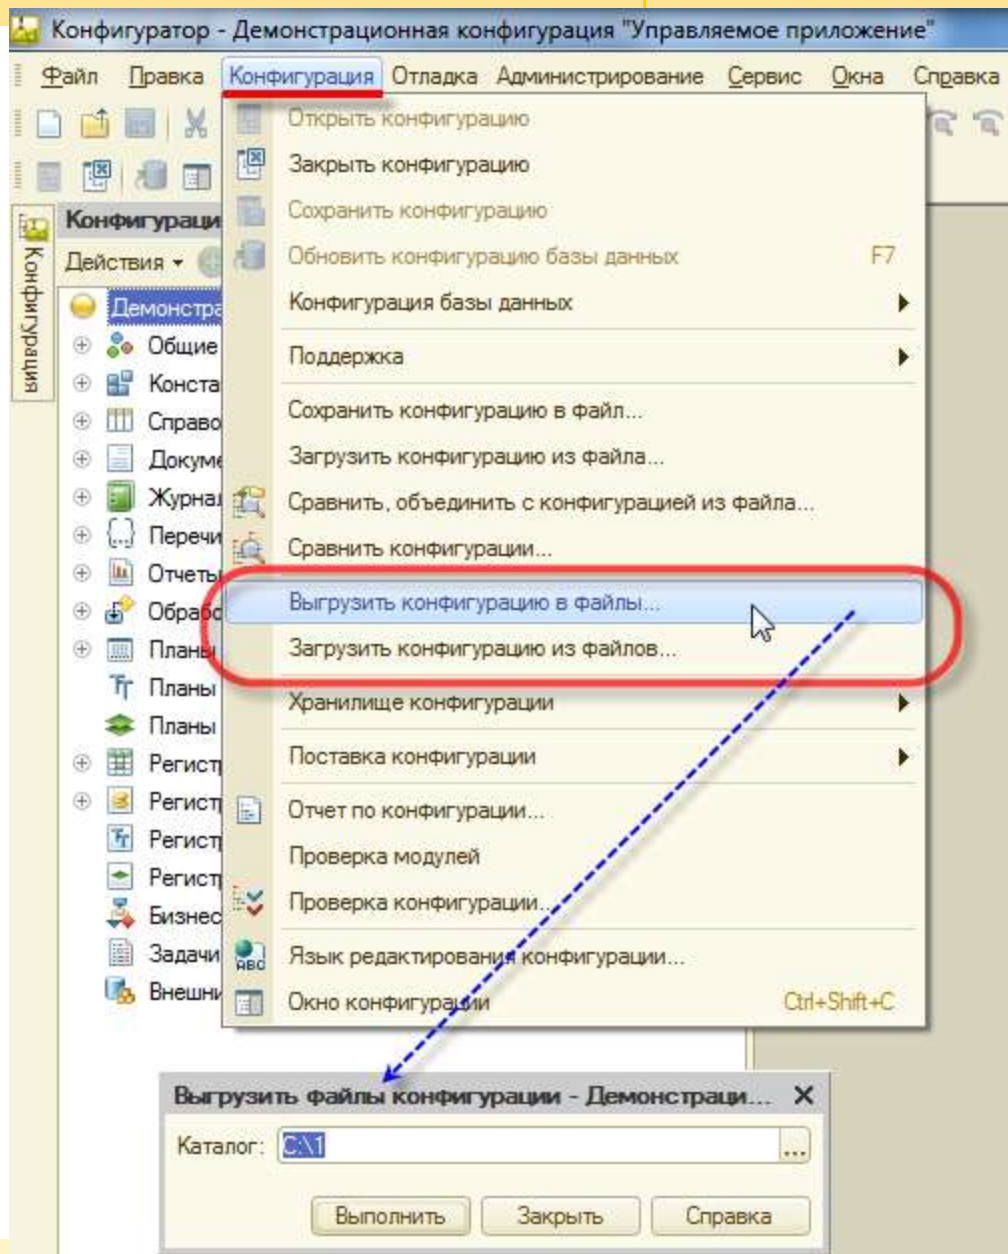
Конфигуратор - Демонстрационная конфигурация "Управляемое приложение"

Файл Правка Конфигурация Отладка Администрирование Сервис Окна Справка

Конфигурация

Конфигурации

Действия

Демонстра

Общие

Конста

Справо

Докуме

Журнал

Перечи

Отчеты

Обрабо

Планы

Планы

Планы

Регист

Регист

Регист

Регист

Бизнес

Задачи

Внешни

Открыть конфигурацию

Закрыть конфигурацию

Сохранить конфигурацию

Обновить конфигурацию базы данных F7

Конфигурация базы данных

Поддержка

Сохранить конфигурацию в файл...

Загрузить конфигурацию из файла...

Сравнить, объединить с конфигурацией из файла...

Сравнить конфигурации...

Выгрузить конфигурацию в файлы...

Загрузить конфигурацию из файлов...

Хранилище конфигурации

Поставка конфигурации

Отчет по конфигурации...

Проверка модулей

Проверка конфигурации...

Язык редактирования конфигурации...

Окно конфигурации Ctrl+Shift+C

Выгрузить файлы конфигурации - Демонстраци...

Каталог: C:\1

Выполнить Закрыть Справка